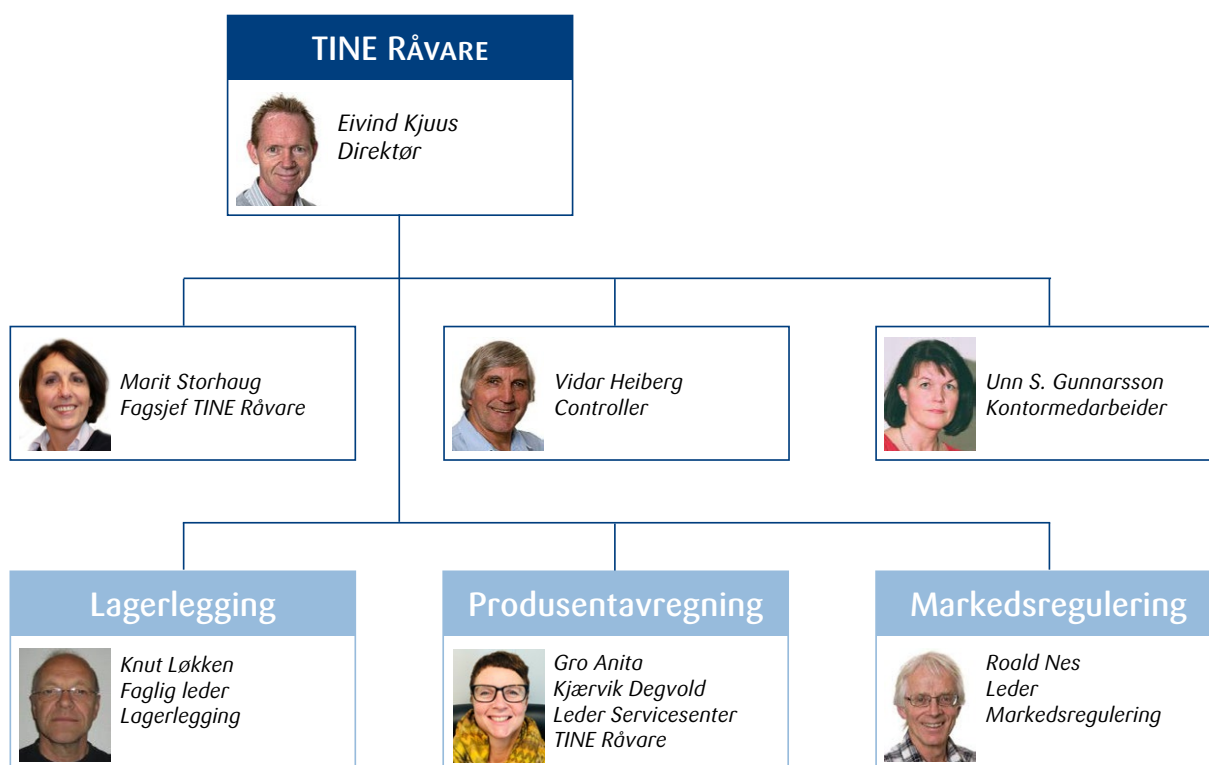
TINE Råvare

Eivind Kjuus
Direktør

Marit Storhaug
Fagsjef TINE Råvare

Vidar Heiberg
Controller

Unn S. Gunnarsson
Kontormedarbeider

Lagerlegging

Knut Løkken
Faglig leder
Lagerlegging

Produsentavregning

Gro Anita
Kjærvik Degvold
Leder Servicesenter
TINE Råvare

Markedsregulering

Roald Nes
Leder
Markedsregulering